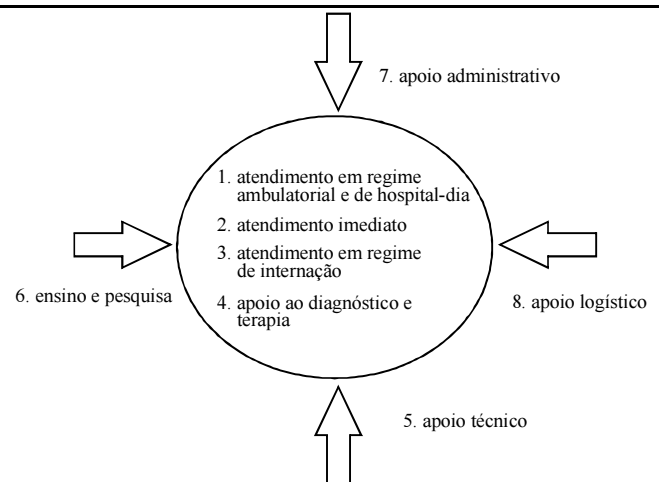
7. apoio administrativo

1. atendimento em regime ambulatorial e de hospital-dia

2. atendimento imediato

3. atendimento em regime de internação

4. apoio ao diagnóstico e terapia

6. ensino e pesquisa

8. apoio logístico

5. apoio técnico